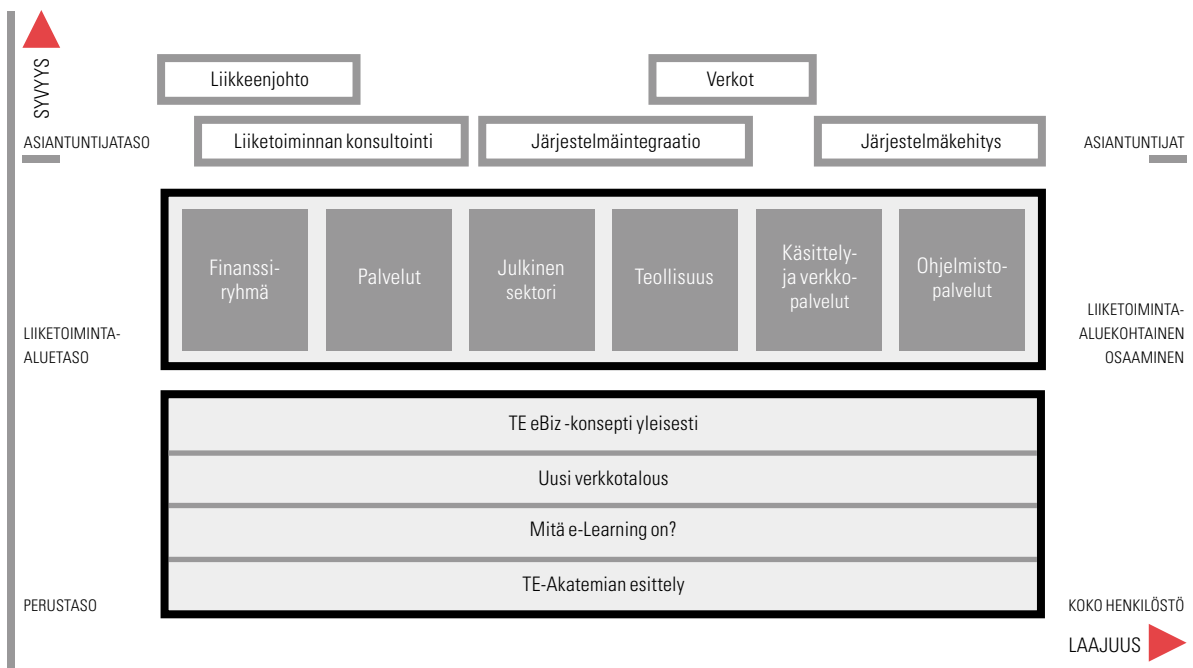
SYVYYS

Liikkeenjohto

Verkot

ASIANTUNTIJATASO

Liiketoiminnan konsultointi

Järjestelmäintegraatio

Järjestelmäkehitys

ASIANTUNTIJAT

Finanssiryhmä

Palvelut

Julkinen sektori

Teollisuus

Käsittely- ja verkkopalvelut

Ohjelmistopalvelut

LIIKETOIMINTA-ALUETASO

LIIKETOIMINTA-ALUEKOHTAINEN OSAAMINEN

TE eBiz -konsepti yleisesti

Uusi verkkotalous

Mitä e-Learning on?

TE-Akatemian esittely

PERUSTASO

KOKO HENKILÖSTÖ

LAAJUUS